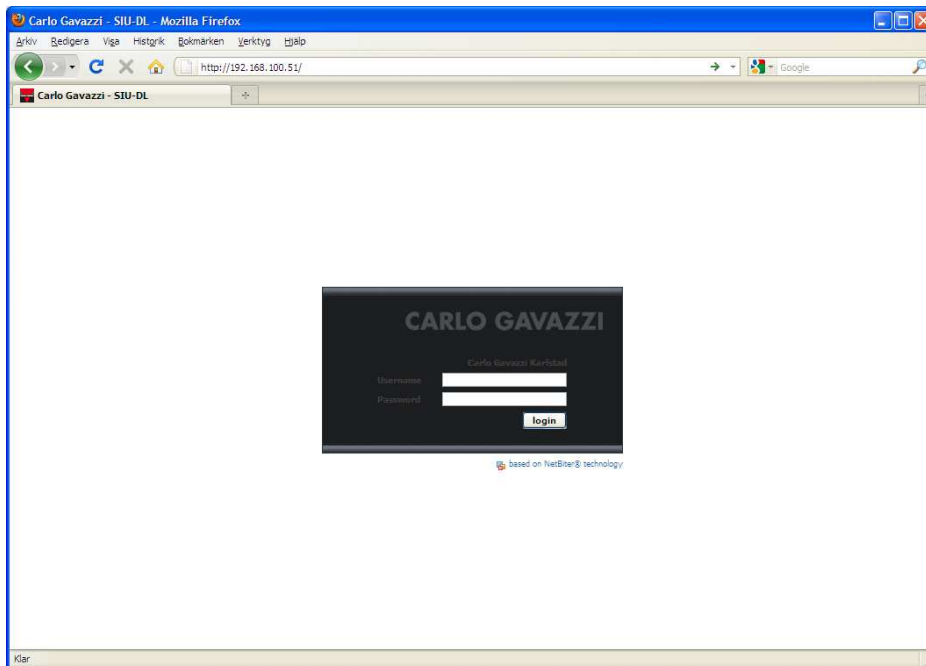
Carlo Gavazzi - SIU-DL - Mozilla Firefox

Arkiv Redigera Visa Historik Bokmärken Verktyg Hjälp

http://192.168.100.51/

Google

Carlo Gavazzi - SIU-DL

CARLO GAVAZZI

Carlo Gavazzi Karlstad

Username

Password

login

based on NetBiter® technology

Klar